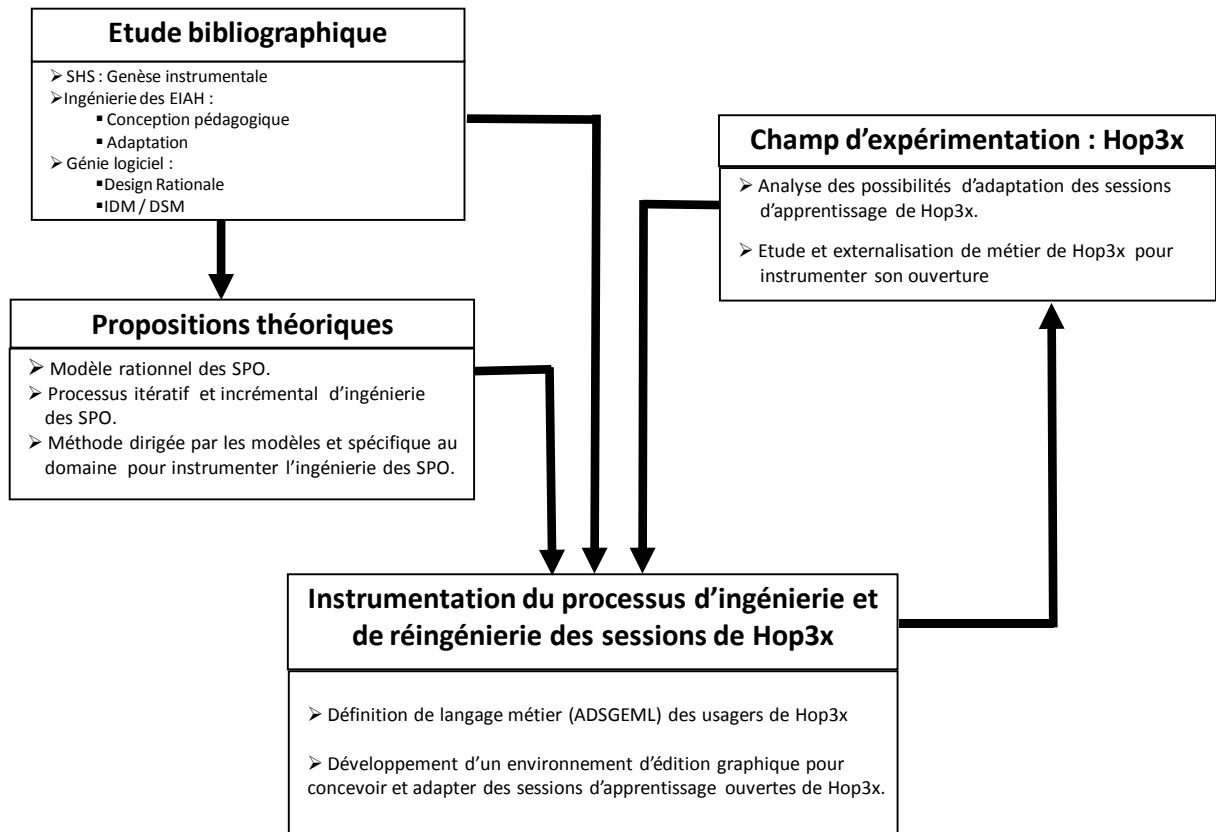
Etude bibliographique

➢ SHS : Genèse instrumentale
➢ Ingénierie des EIAH :
▪ Conception pédagogique
▪ Adaptation
➢ Génie logiciel :
▪ Design Rationale
▪ IDM / DSM

Champ d'expérimentation : Hop3x

➢ Analyse des possibilités d'adaptation des sessions d'apprentissage de Hop3x.
➢ Etude et externalisation de métier de Hop3x pour instrumenter son ouverture

Propositions théoriques

➢ Modèle rationnel des SPO.
➢ Processus itératif et incrémental d'ingénierie des SPO.
➢ Méthode dirigée par les modèles et spécifique au domaine pour instrumenter l'ingénierie des SPO.

Instrumentation du processus d'ingénierie et de réingénierie des sessions de Hop3x

➢ Définition de langage métier (ADSGEML) des usagers de Hop3x
➢ Développement d'un environnement d'édition graphique pour concevoir et adapter des sessions d'apprentissage ouvertes de Hop3x.